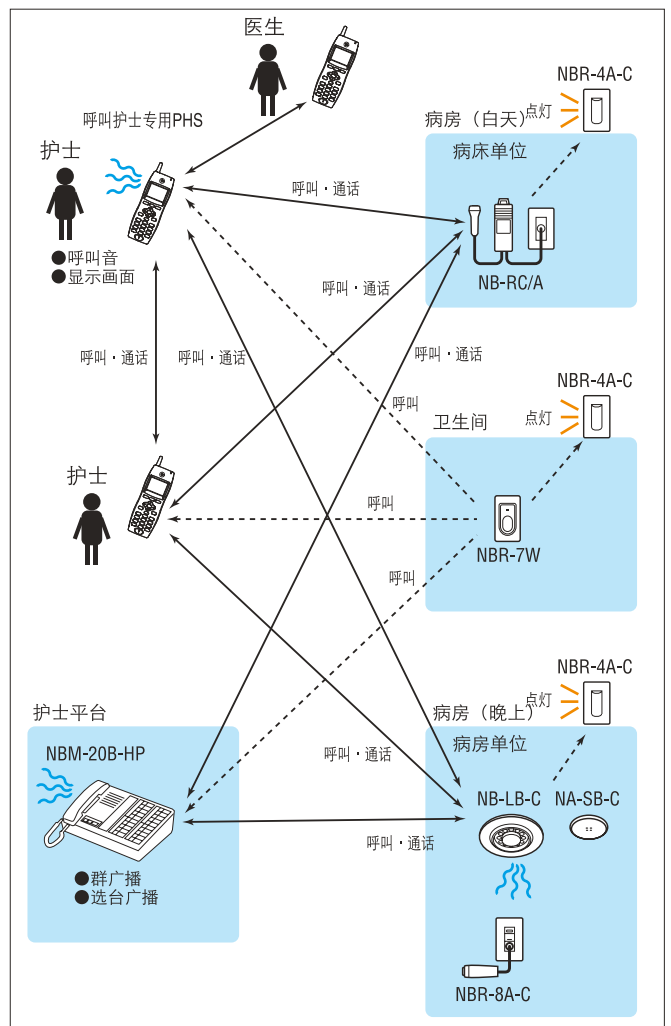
医生

呼叫护士专用PHS

护士

●呼叫音
●显示画面

NBR-4A-C
点灯
病房（白天）
病床单位

呼叫・通话

NB-RC/A

呼叫・通话

呼叫・通话

呼叫・通话

呼叫・通话

呼叫

NBR-4A-C
点灯
卫生间

护士

呼叫

NBR-7W

呼叫

NBR-4A-C
点灯
病房（晚上）
病房单位

护士平台

NBM-20B-HP

呼叫・通话

NB-LB-C
NA-SB-C

呼叫・通话

●群广播
●选台广播

NBR-8A-C